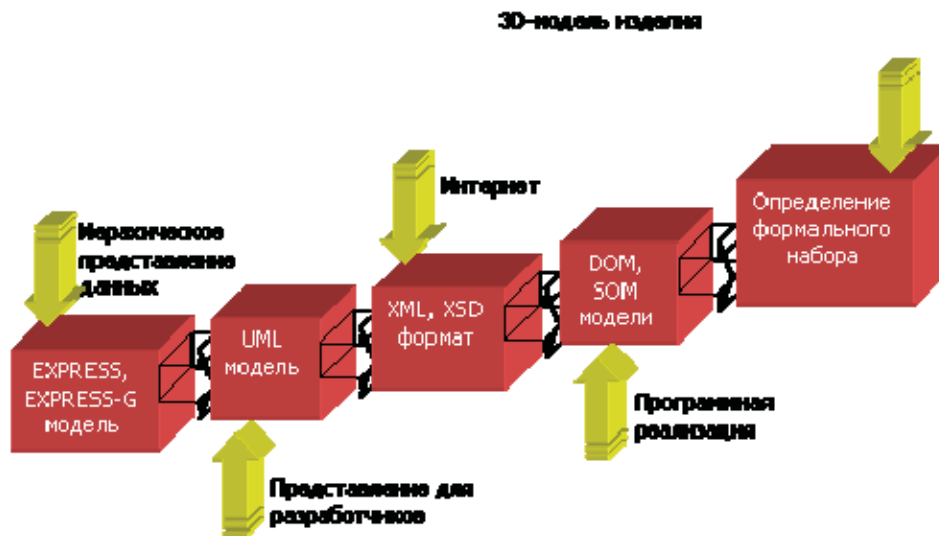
3D-модель изделия

Иерархическое представление данных

Интернет

EXPRESS, EXPRESS-G модель

UML модель

XML, XSD формат

DOM, SOM модели

Определение формального набора

Представление для разработчиков

Программная реализация